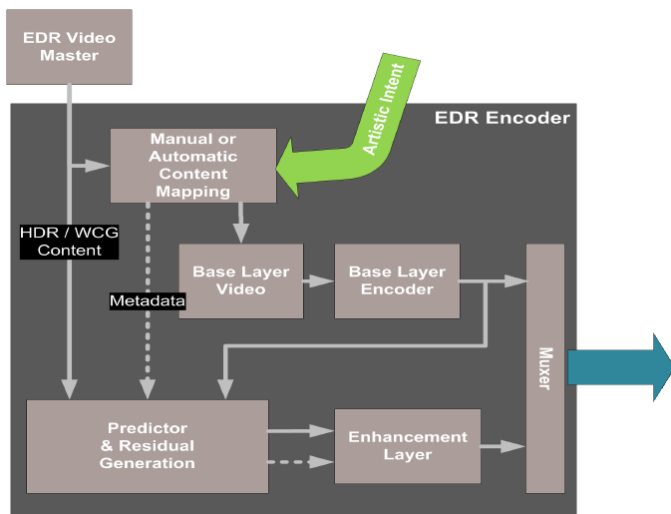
EDR Video Master

EDR Encoder

Artistic Intent

Manual or Automatic Content Mapping

HDR / WCG Content

Base Layer Video

Base Layer Encoder

Metadata

Muxer

Predictor & Residual Generation

Enhancement Layer